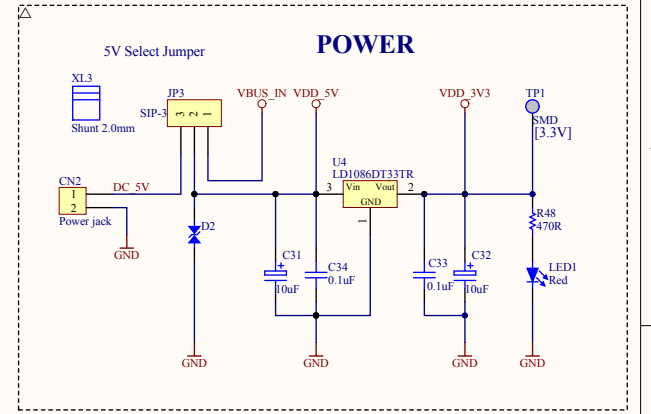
POWER

5V Select Jumper

XL3

Shunt 2.0mm

JP3

SIP-3

3 2 1

VBUS_IN

VDD_5V

VDD_3V3

TP1

SMD

[3.3V]

CN2

1

2

Power jack

DC_5V

GND

D2

U4

LD1086DT33TR

3

Vin

Vout

2

GND

1

+

C31

10uF

C34

0.1uF

C33

0.1uF

+

C32

10uF

R48

470R

LED1

Red

GND

GND

GND

GND